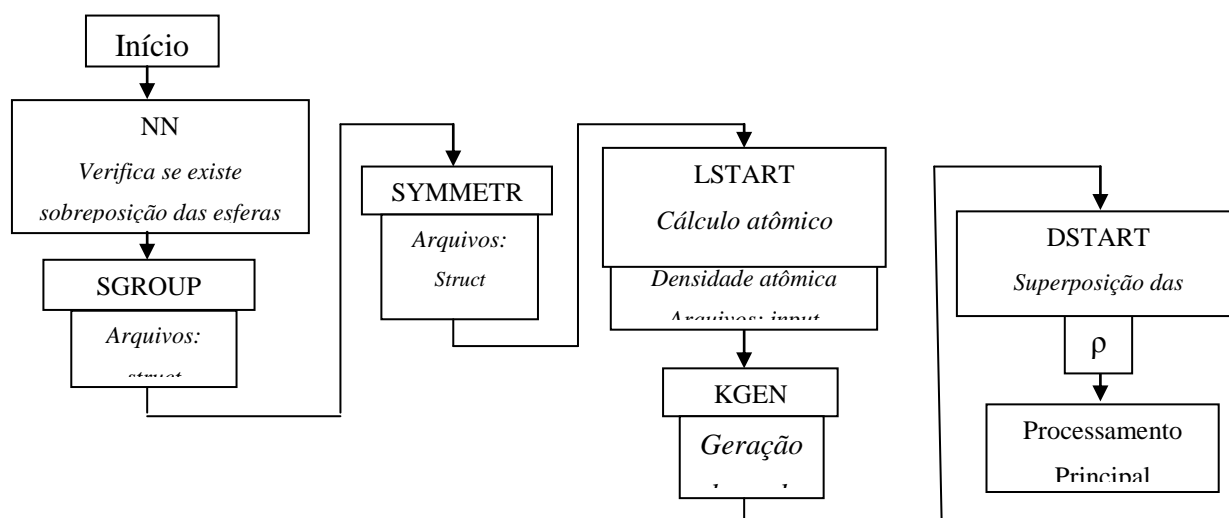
Início

NN
Verifica se existe sobreposição das esferas

SGROUP
Arquivos: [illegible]

SYMMETR
Arquivos: Struct

LSTART
Cálculo atômico
Densidade atômica
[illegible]

KGEN
Geração
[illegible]

DSTART
Superposição das

ρ

Processamento
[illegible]